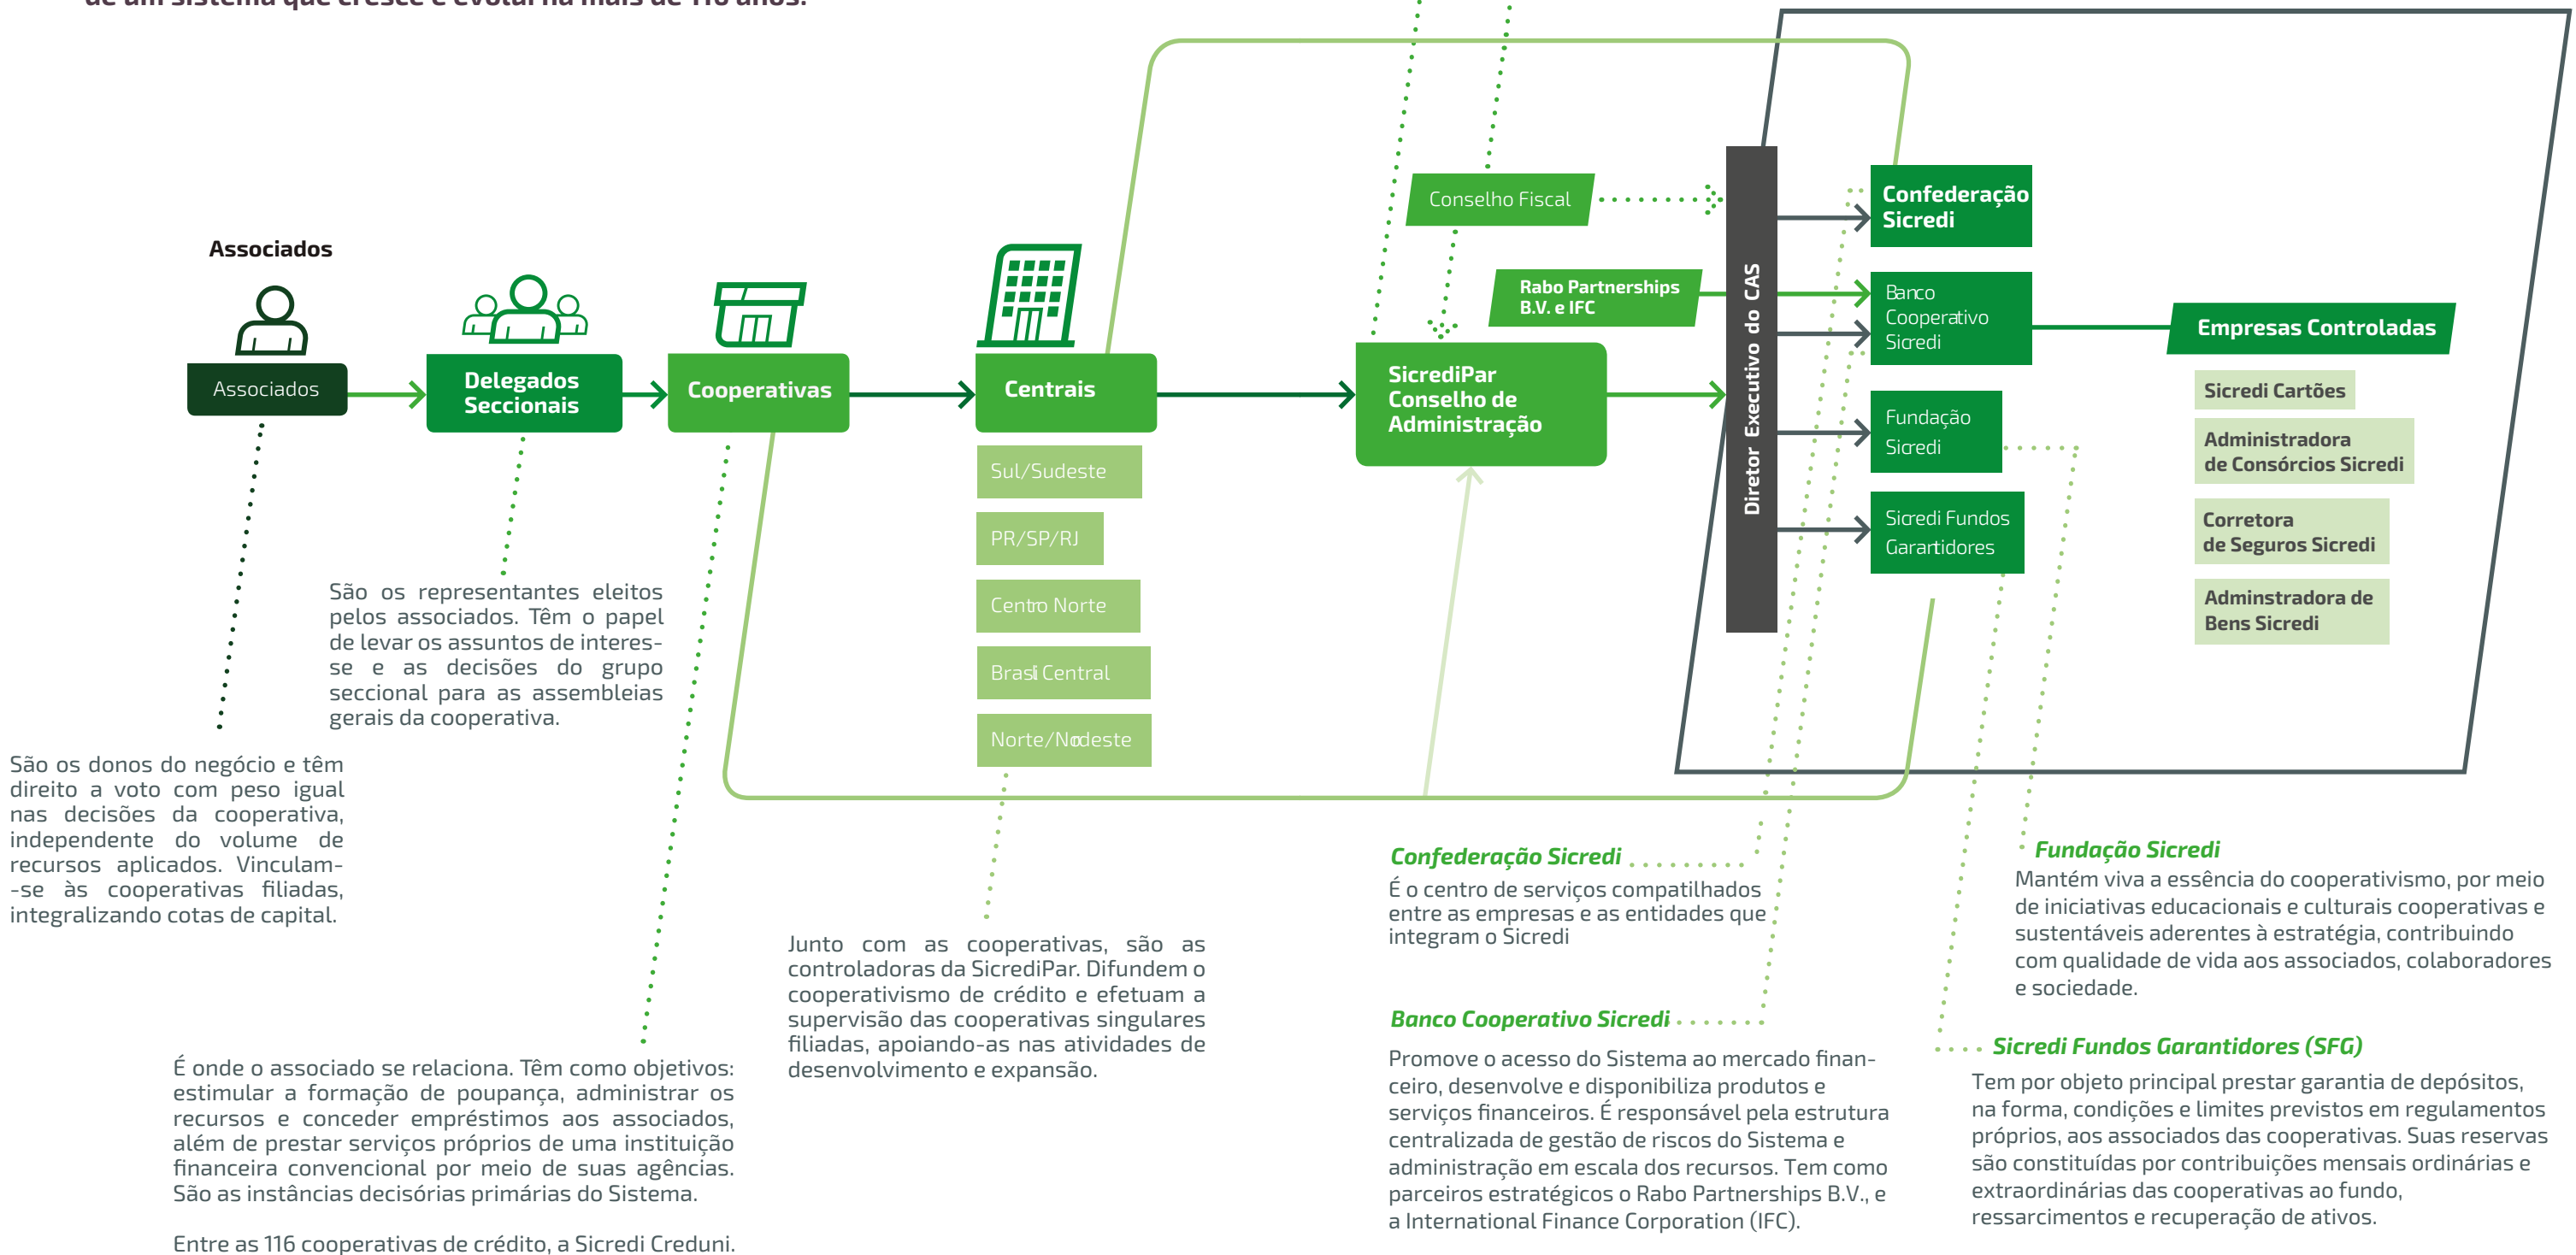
Associados

Associados

Delegados Seccionais

Cooperativas

Centrais

Sul/Sudeste

PR/SP/RJ

Centro Norte

Brasil Central

Norte/Nordeste

Conselho Fiscal

Rabo Partnerships B.V. e IFC

SicrediPar Conselho de Administração

Diretor Executivo do CAS

Confederação Sicredi

Banco Cooperativo Sicredi

Fundação Sicredi

Sicredi Fundos Garantidores

Empresas Controladas

Sicredi Cartões

Administradora de Consórcios Sicredi

Corretora de Seguros Sicredi

Adminstradora de Bens Sicredi

São os representantes eleitos pelos associados. Têm o papel de levar os assuntos de interesse e as decisões do grupo seccional para as assembleias gerais da cooperativa.

São os donos do negócio e têm direito a voto com peso igual nas decisões da cooperativa, independente do volume de recursos aplicados. Vinculam--se às cooperativas filiadas, integralizando cotas de capital.

Junto com as cooperativas, são as controladoras da SicrediPar. Difundem o cooperativismo de crédito e efetuam a supervisão das cooperativas singulares filiadas, apoiando-as nas atividades de desenvolvimento e expansão.

É onde o associado se relaciona. Têm como objetivos: estimular a formação de poupança, administrar os recursos e conceder empréstimos aos associados, além de prestar serviços próprios de uma instituição financeira convencional por meio de suas agências. São as instâncias decisórias primárias do Sistema.

Entre as 116 cooperativas de crédito, a Sicredi Creduni.

Confederação Sicredi
É o centro de serviços compatilhados entre as empresas e as entidades que integram o Sicredi

Banco Cooperativo Sicredi
Promove o acesso do Sistema ao mercado financeiro, desenvolve e disponibiliza produtos e serviços financeiros. É responsável pela estrutura centralizada de gestão de riscos do Sistema e administração em escala dos recursos. Tem como parceiros estratégicos o Rabo Partnerships B.V., e a International Finance Corporation (IFC).

Fundação Sicredi
Mantém viva a essência do cooperativismo, por meio de iniciativas educacionais e culturais cooperativas e sustentáveis aderentes à estratégia, contribuindo com qualidade de vida aos associados, colaboradores e sociedade.

Sicredi Fundos Garantidores (SFG)
Tem por objeto principal prestar garantia de depósitos, na forma, condições e limites previstos em regulamentos próprios, aos associados das cooperativas. Suas reservas são constituídas por contribuições mensais ordinárias e extraordinárias das cooperativas ao fundo, ressarcimentos e recuperação de ativos.